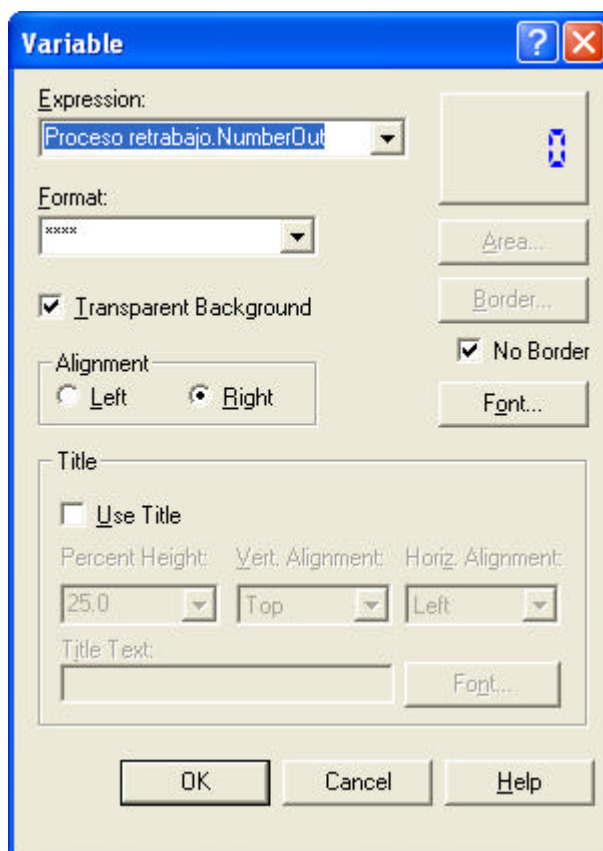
Variable

Expression:
Proceso retrabajo.NumberOut

0

Format:
****

Area...

Transparent Background

Border...

No Border

Alignment
Left
Right

Font...

Title
Use Title
Percent Height:
Vert. Alignment:
Horiz. Alignment:
25.0
Top
Left
Title Text:
Font...

OK
Cancel
Help